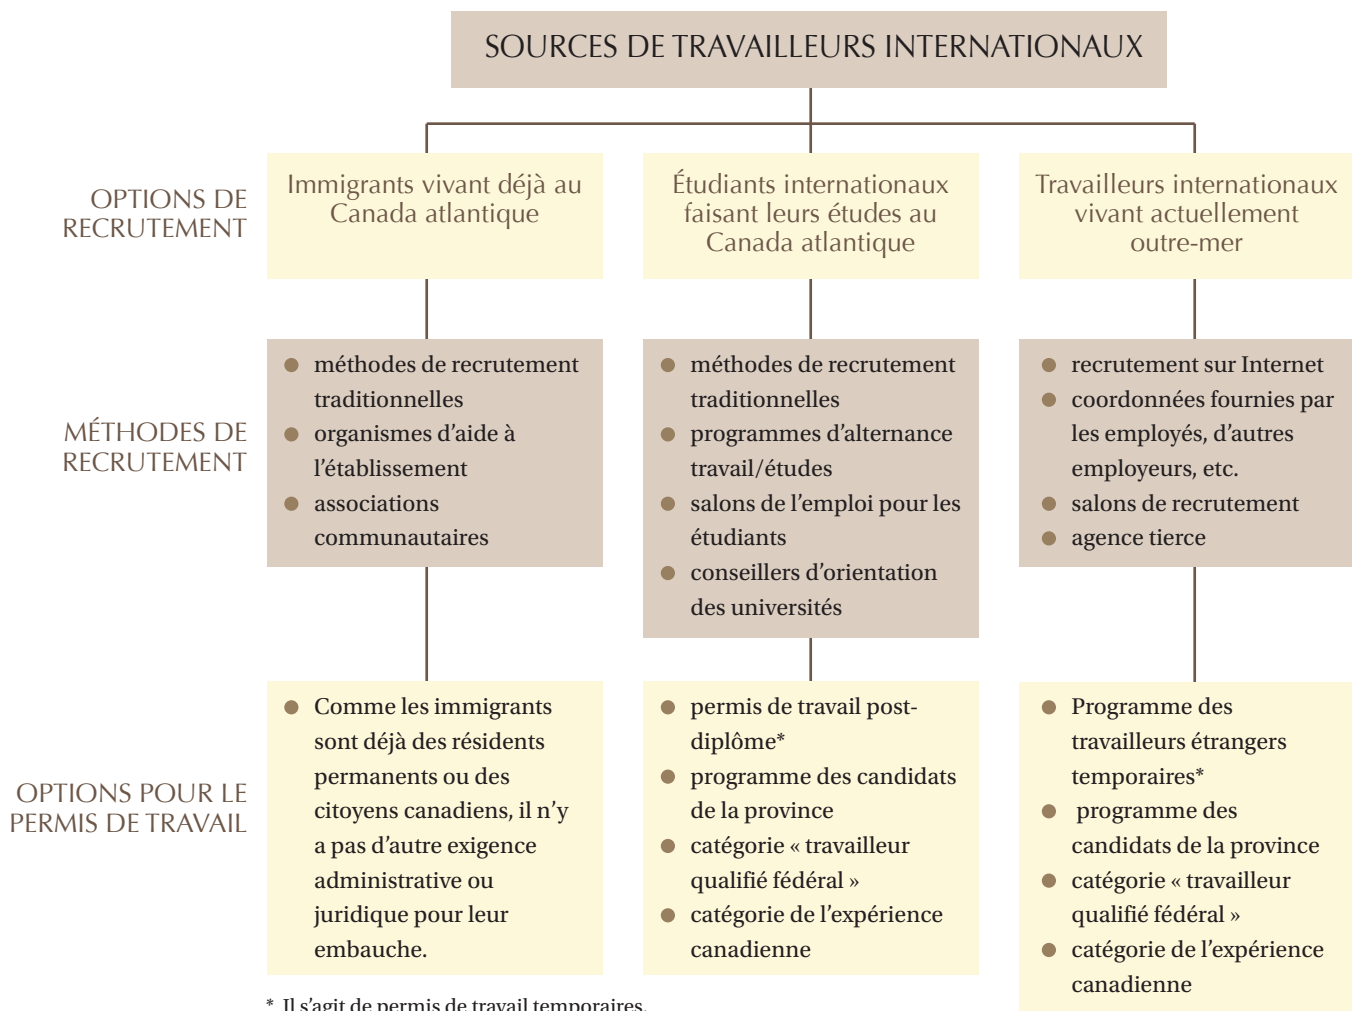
SOURCES DE TRAVAILLEURS INTERNATIONAUX

OPTIONS DE RECRUTEMENT

Immigrants vivant déjà au Canada atlantique

Étudiants internationaux faisant leurs études au Canada atlantique

Travailleurs internationaux vivant actuellement outre-mer

MÉTHODES DE RECRUTEMENT

- méthodes de recrutement traditionnelles
- organismes d'aide à l'établissement
- associations communautaires

- méthodes de recrutement traditionnelles
- programmes d'alternance travail/études
- salons de l'emploi pour les étudiants
- conseillers d'orientation des universités

- recrutement sur Internet
- coordonnées fournies par les employés, d'autres employeurs, etc.
- salons de recrutement
- agence tierce

OPTIONS POUR LE PERMIS DE TRAVAIL

- Comme les immigrants sont déjà des résidents permanents ou des citoyens canadiens, il n'y a pas d'autre exigence administrative ou juridique pour leur embauche.

- permis de travail post-diplôme*
- programme des candidats de la province
- catégorie « travailleur qualifié fédéral »
- catégorie de l'expérience canadienne

- Programme des travailleurs étrangers temporaires*
- programme des candidats de la province
- catégorie « travailleur qualifié fédéral »
- catégorie de l'expérience canadienne

* Il s'agit de permis de travail temporaires.